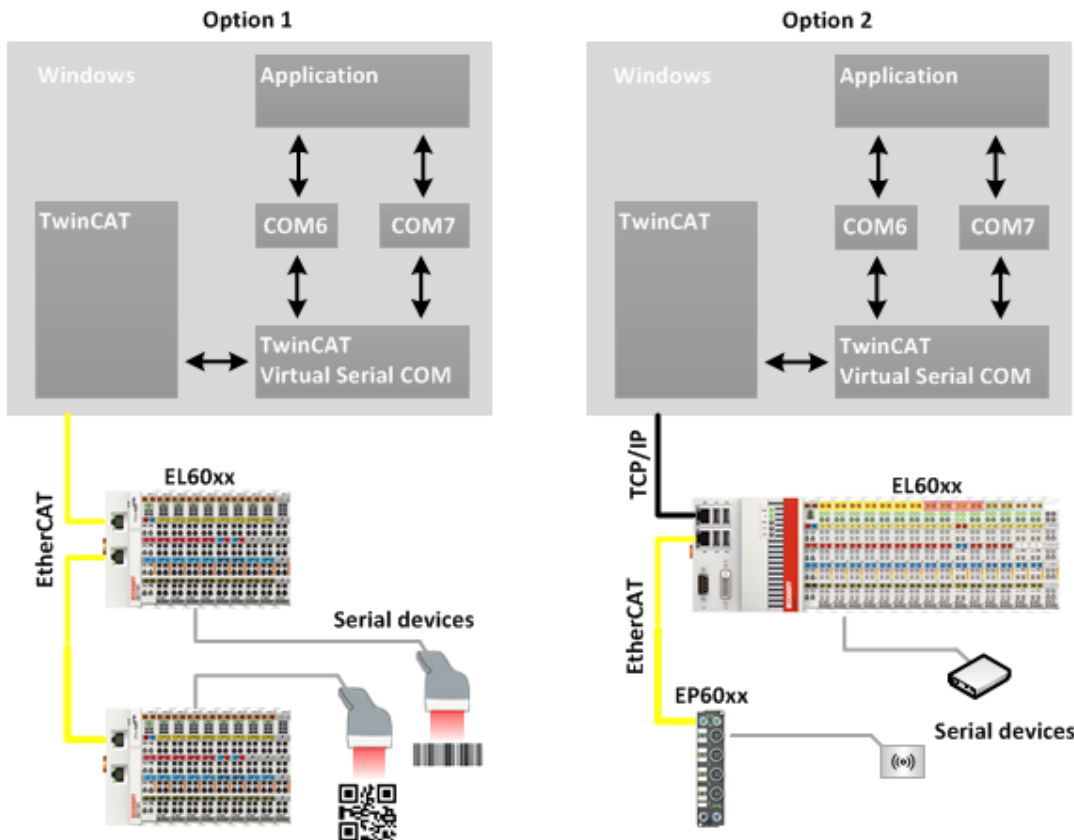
Option 1

Windows

Application

TwinCAT

COM6

COM7

TwinCAT
Virtual Serial COM

EL60xx

EtherCAT

Serial devices

Option 2

Windows

Application

TwinCAT

COM6

COM7

TwinCAT
Virtual Serial COM

TCP/IP

EL60xx

EtherCAT

EP60xx

Serial devices